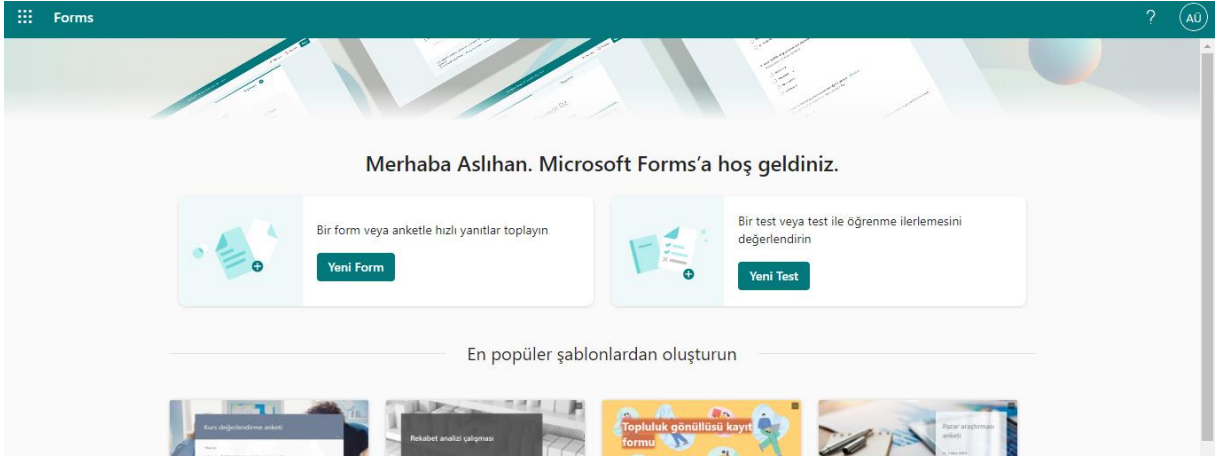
Forms

?

AÜ

Merhaba Aslıhan. Microsoft Forms'a hoş geldiniz.

Bir form veya anketle hızlı yanıtlar toplayın

Yeni Form

Bir test veya test ile öğrenme ilerlemesini değerlendirin

Yeni Test

En popüler şablonlardan oluşturun

Kurs değerlendirme anketi

Rekabet analizi çalışması

Topluluk gönüllüsü kayıt formu

Pazar araştırması anketi